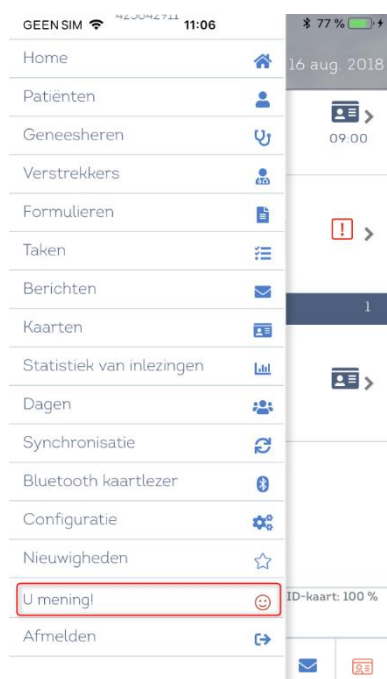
GEEN SIM 423642911 11:06 77 %

Home
Patiënten
Geneesheren
Verstrekkers
Formulieren
Taken
Berichten
Kaarten
Statistiek van inlezingen
Dagen
Synchronisatie
Bluetooth kaartlezer
Configuratie
Nieuwigheden
U mening!
Afmelden

16 aug. 2018
09:00
1
ID-kaart: 100 %